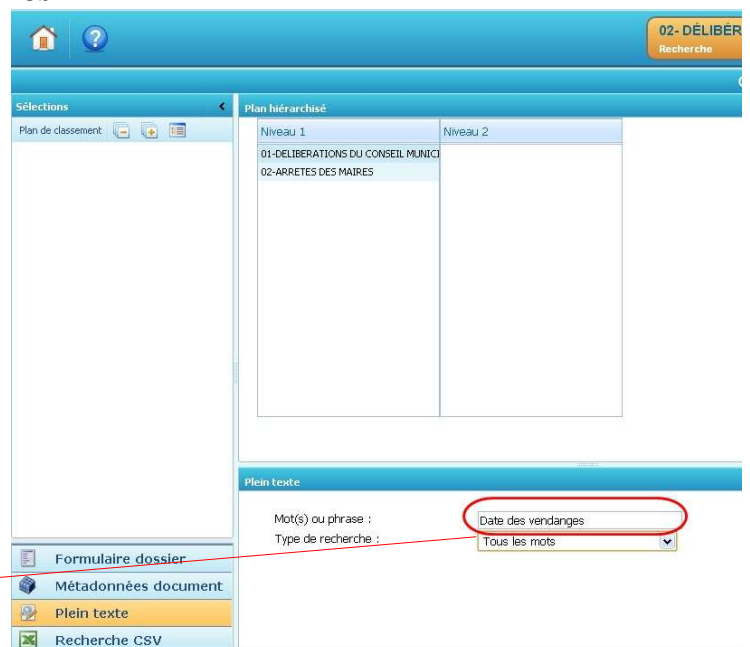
02- DÉLIBÉR
Recherche

Sélections
Plan de classement

Plan hiérarchisé

| Niveau 1 | Niveau 2 |
|---|---|
| 01-DELIBERATIONS DU CONSEIL MUNICI | |
| 02-ARRETES DES MAIRES | |

Plein texte
Mot(s) ou phrase : Date des vendanges
Type de recherche : Tous les mots

Formulaire dossier
Métadonnées document
Plein texte
Recherche CSV